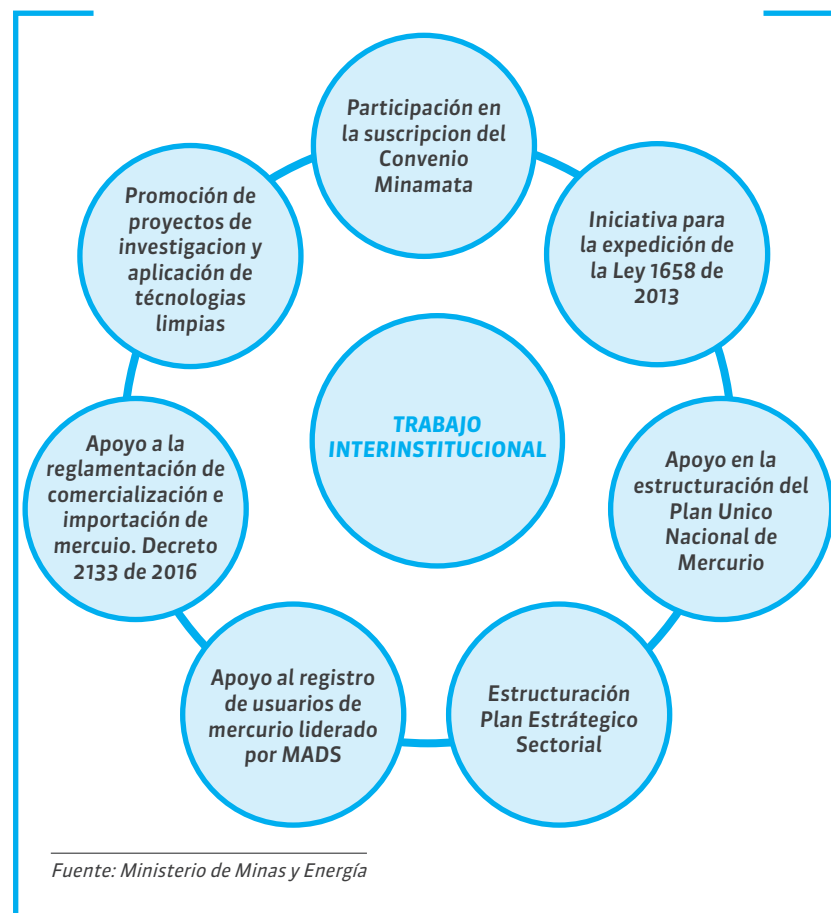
Participación en la suscripcion del Convenio Minamata

Iniciativa para la expedición de la Ley 1658 de 2013

Apoyo en la estructuración del Plan Unico Nacional de Mercurio

Estructuración Plan Estrátegico Sectorial

Apoyo al registro de usuarios de mercurio liderado por MADS

Apoyo a la reglamentación de comercialización e importación de mercuio. Decreto 2133 de 2016

Promoción de proyectos de investigacion y aplicación de técnologias limpias

TRABAJO INTERINSTITUCIONAL

Fuente: Ministerio de Minas y Energía